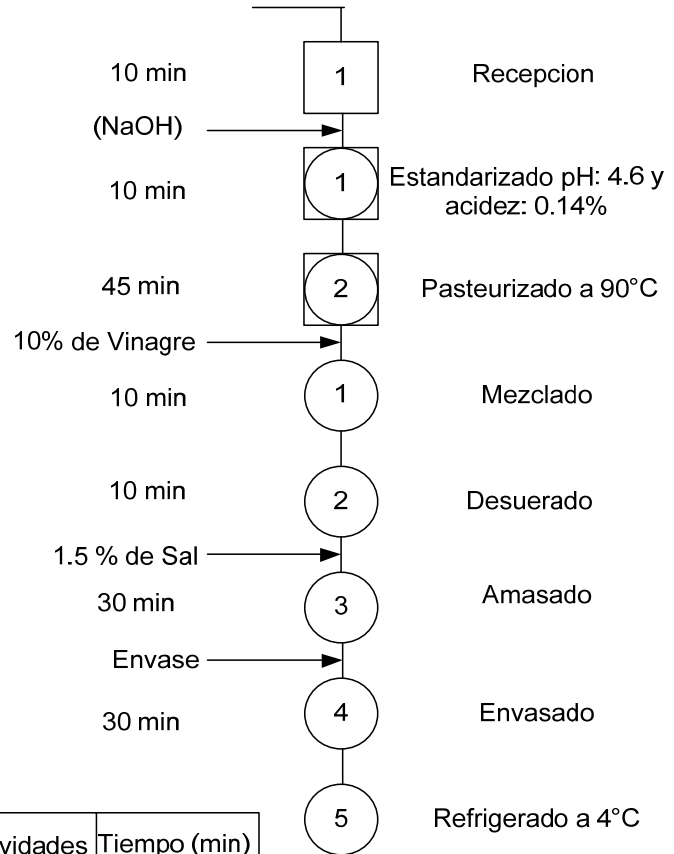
10 min
1
Recepcion

(NaOH)

10 min
1
Estandarizado pH: 4.6 y acidez: 0.14%

45 min
2
Pasteurizado a 90°C

10% de Vinagre

10 min
1
Mezclado

10 min
2
Desuerado

1.5 % de Sal

30 min
3
Amasado

Envase

30 min
4
Envasado

5
Refrigerado a 4°C

| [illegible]vidades | Tiempo (min) |
|---|---|